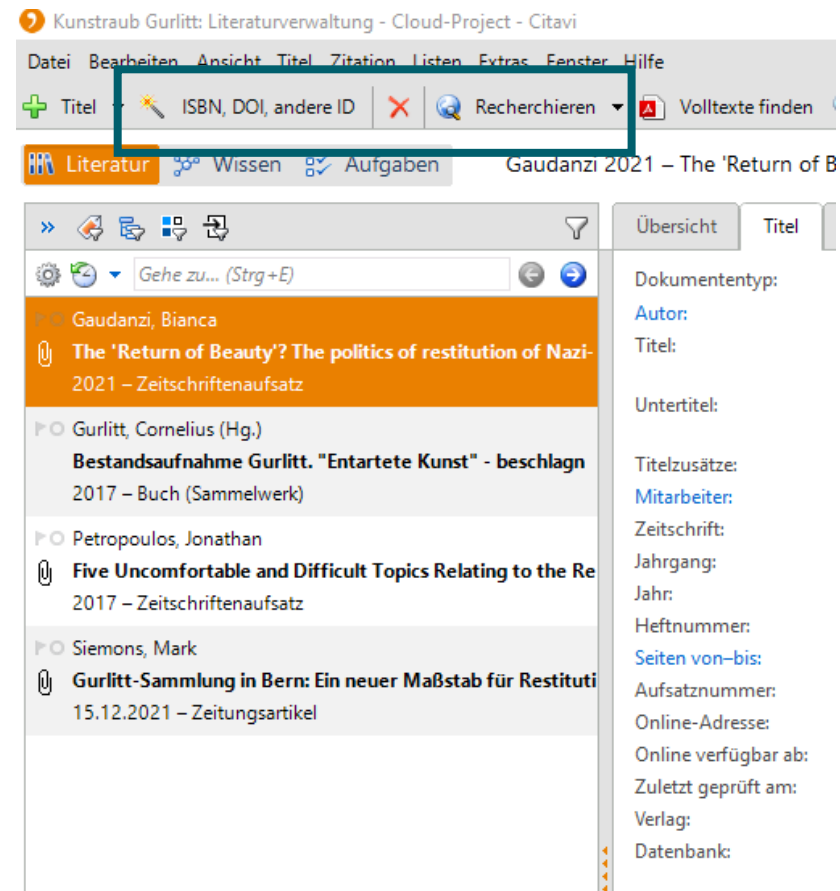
Kunstraub Gurlitt: Literaturverwaltung - Cloud-Project - Citavi

Datei Bearbeiten Ansicht Titel Zitation Listen Extras Fenster Hilfe

Titel ISBN, DOI, andere ID Recherchieren Volltexte finden

Literatur Wissen Aufgaben Gaudanzi 2021 – The 'Return of B

Gehe zu... (Strg+E)

Gaudanzi, Bianca
The 'Return of Beauty'? The politics of restitution of Nazi-
2021 – Zeitschriftenaufsatz

Gurlitt, Cornelius (Hg.)
Bestandsaufnahme Gurlitt. "Entartete Kunst" - beschlagn
2017 – Buch (Sammelwerk)

Petropoulos, Jonathan
Five Uncomfortable and Difficult Topics Relating to the Re
2017 – Zeitschriftenaufsatz

Siemons, Mark
Gurlitt-Sammlung in Bern: Ein neuer Maßstab für Restituti
15.12.2021 – Zeitungsartikel

Übersicht Titel

Dokumententyp:
Autor:
Titel:
Untertitel:
Titelzusätze:
Mitarbeiter:
Zeitschrift:
Jahrgang:
Jahr:
Heftnummer:
Seiten von–bis:
Aufsatznummer:
Online-Adresse:
Online verfügbar ab:
Zuletzt geprüft am:
Verlag:
Datenbank: